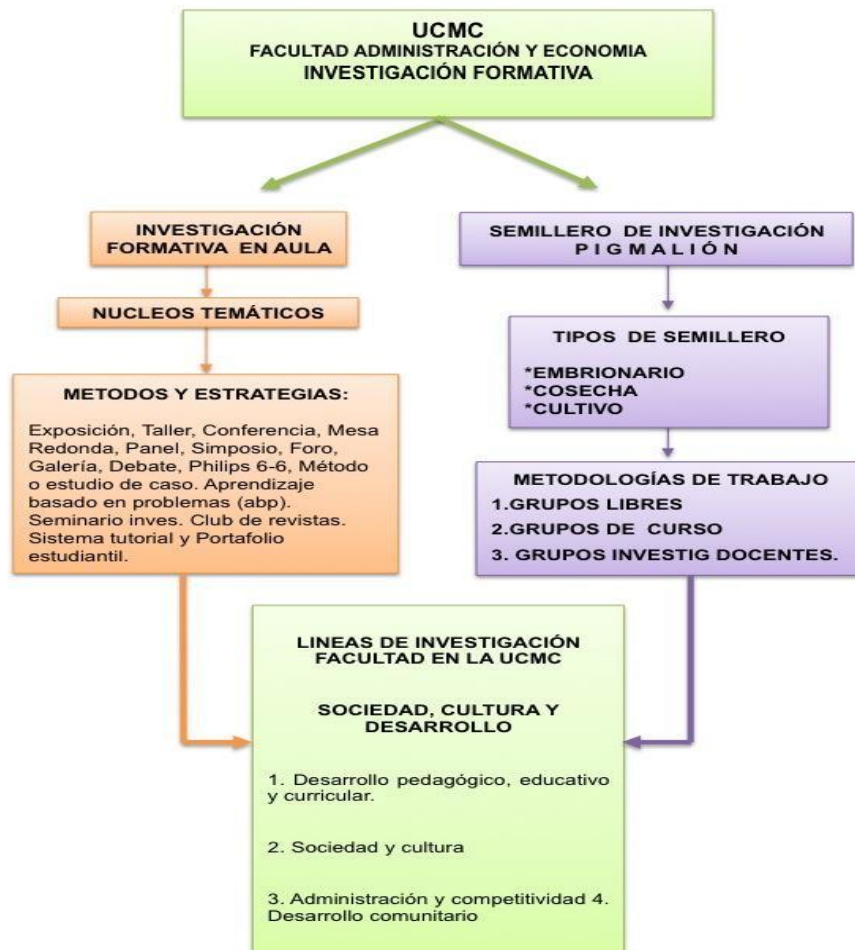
UCMC
FACULTAD ADMINISTRACIÓN Y ECONOMIA
INVESTIGACIÓN FORMATIVA

INVESTIGACIÓN FORMATIVA EN AULA

NUCLEOS TEMÁTICOS

METODOS Y ESTRATEGIAS:

Exposición, Taller, Conferencia, Mesa Redonda, Panel, Simposio, Foro, Galería, Debate, Philips 6-6, Método o estudio de caso. Aprendizaje basado en problemas (abp). Seminario inves. Club de revistas. Sistema tutorial y Portafolio estudiantil.

SEMILLERO DE INVESTIGACIÓN
PIGMALIÓN

TIPOS DE SEMILLERO

*EMBRIONARIO
*COSECHA
*CULTIVO

METODOLOGÍAS DE TRABAJO
1.GRUPOS LIBRES
2.GRUPOS DE CURSO
3. GRUPOS INVESTIG DOCENTES.

LINEAS DE INVESTIGACIÓN FACULTAD EN LA UCMC

SOCIEDAD, CULTURA Y DESARROLLO

1. Desarrollo pedagógico, educativo y curricular.

2. Sociedad y cultura

3. Administración y competitividad 4. Desarrollo comunitario